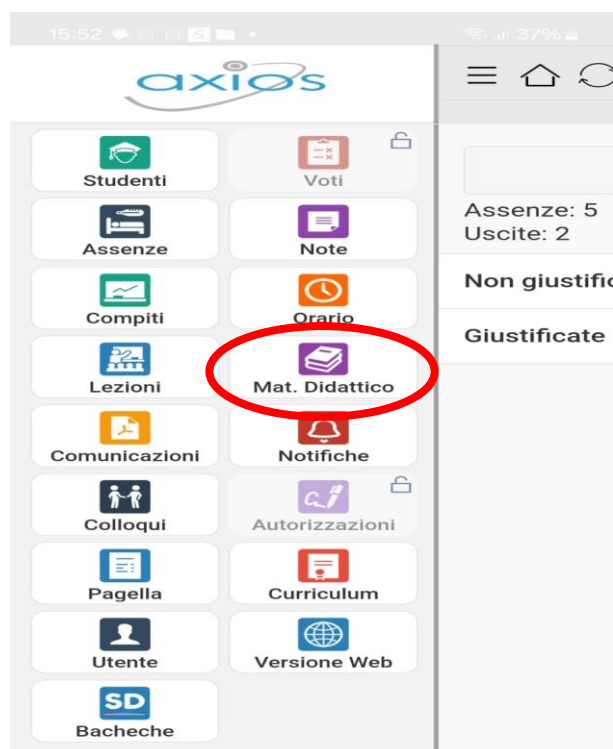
15:52 37%

axios

Studenti
Voti
Assenze
Note
Compiti
Orario
Lezioni
Mat. Didattico
Comunicazioni
Notifiche
Colloqui
Autorizzazioni
Pagella
Curriculum
Utente
Versione Web
SD
Bacheche

Assenze: 5
Uscite: 2
Non giustific
Giustificate